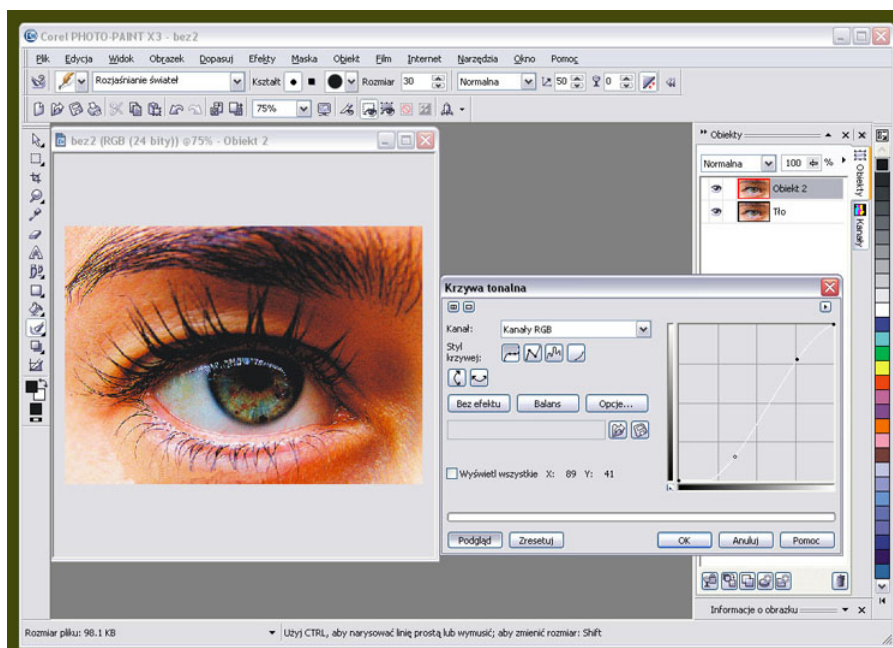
Corel PHOTO-PAINT X3 - bez2

Plik Edycja Widok Obrazek Dopasuj Efekty Maska Obiekt Film Internet Narzędzia Okno Pomoc

Rozjaśnianie świateł Kształt Rozmiar 30 Normalna 50 0

75%

bez2 (RGB (24 bity)) @75% - Obiekt 2

Obiekty

Normalna 100 %

Obiekt 2

Tło

Obiekty

Kanały

Krzywa tonalna

Kanał: Kanały RGB

Styl krzywej:

Bez efektu Balans Opcje...

Wyświetl wszystkie X: 89 Y: 41

Podgląd Zresetuj OK Anuluj Pomoc

Informacje o obrazku

Rozmiar pliku: 98.1 KB

Użyj CTRL, aby narysować linię prostą lub wymusić; aby zmienić rozmiar: Shift